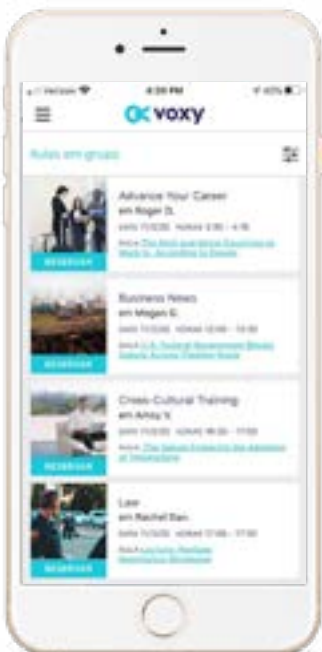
Verizon 4:20 PM 40%

voxy

Aulas em grupo

Advance Your Career
em Roger D.
DATA 11/3/20 HORAS 3:30 – 4:15
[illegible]
RESERVAR

Business News
em Megan C.
DATA 11/3/20 HORAS 12:00 – 12:30
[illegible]
RESERVAR

Cross-Cultural Training
em Amay V.
DATA 11/3/20 HORAS 16:30 – 17:00
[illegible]
RESERVAR

Law
em Rachel Dan
DATA 11/3/20 HORAS 17:00 – 17:30
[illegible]
RESERVAR